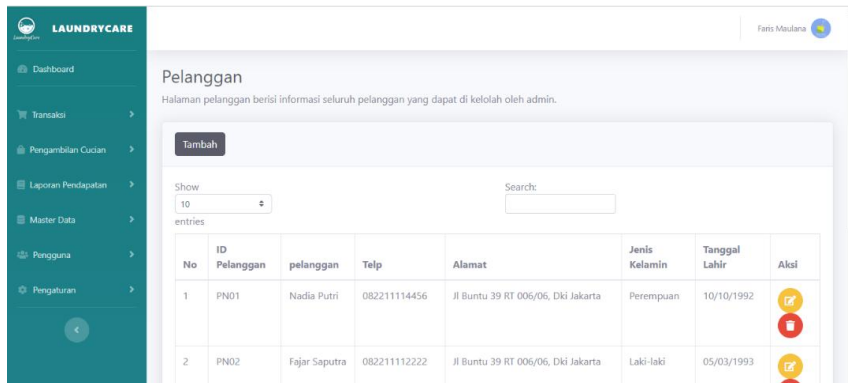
LaundryCare

LAUNDRYCARE

Faris Maulana

Dashboard

Transaksi

Pengambilan Cucian

Laporan Pendapatan

Master Data

Pengguna

Pengaturan

Pelanggan

Halaman pelanggan berisi informasi seluruh pelanggan yang dapat di kelolah oleh admin.

Tambah

Show
10
entries

Search:

| No | ID Pelanggan | pelanggan | Telp | Alamat | Jenis Kelamin | Tanggal Lahir | Aksi |
|---|---|---|---|---|---|---|---|
| 1 | PN01 | Nadia Putri | 082211114456 | Jl Buntu 39 RT 006/06, Dki Jakarta | Perempuan | 10/10/1992 | |
| 2 | PN02 | Fajar Saputra | 082211112222 | Jl Buntu 39 RT 006/06, Dki Jakarta | Laki-laki | 05/03/1993 | |